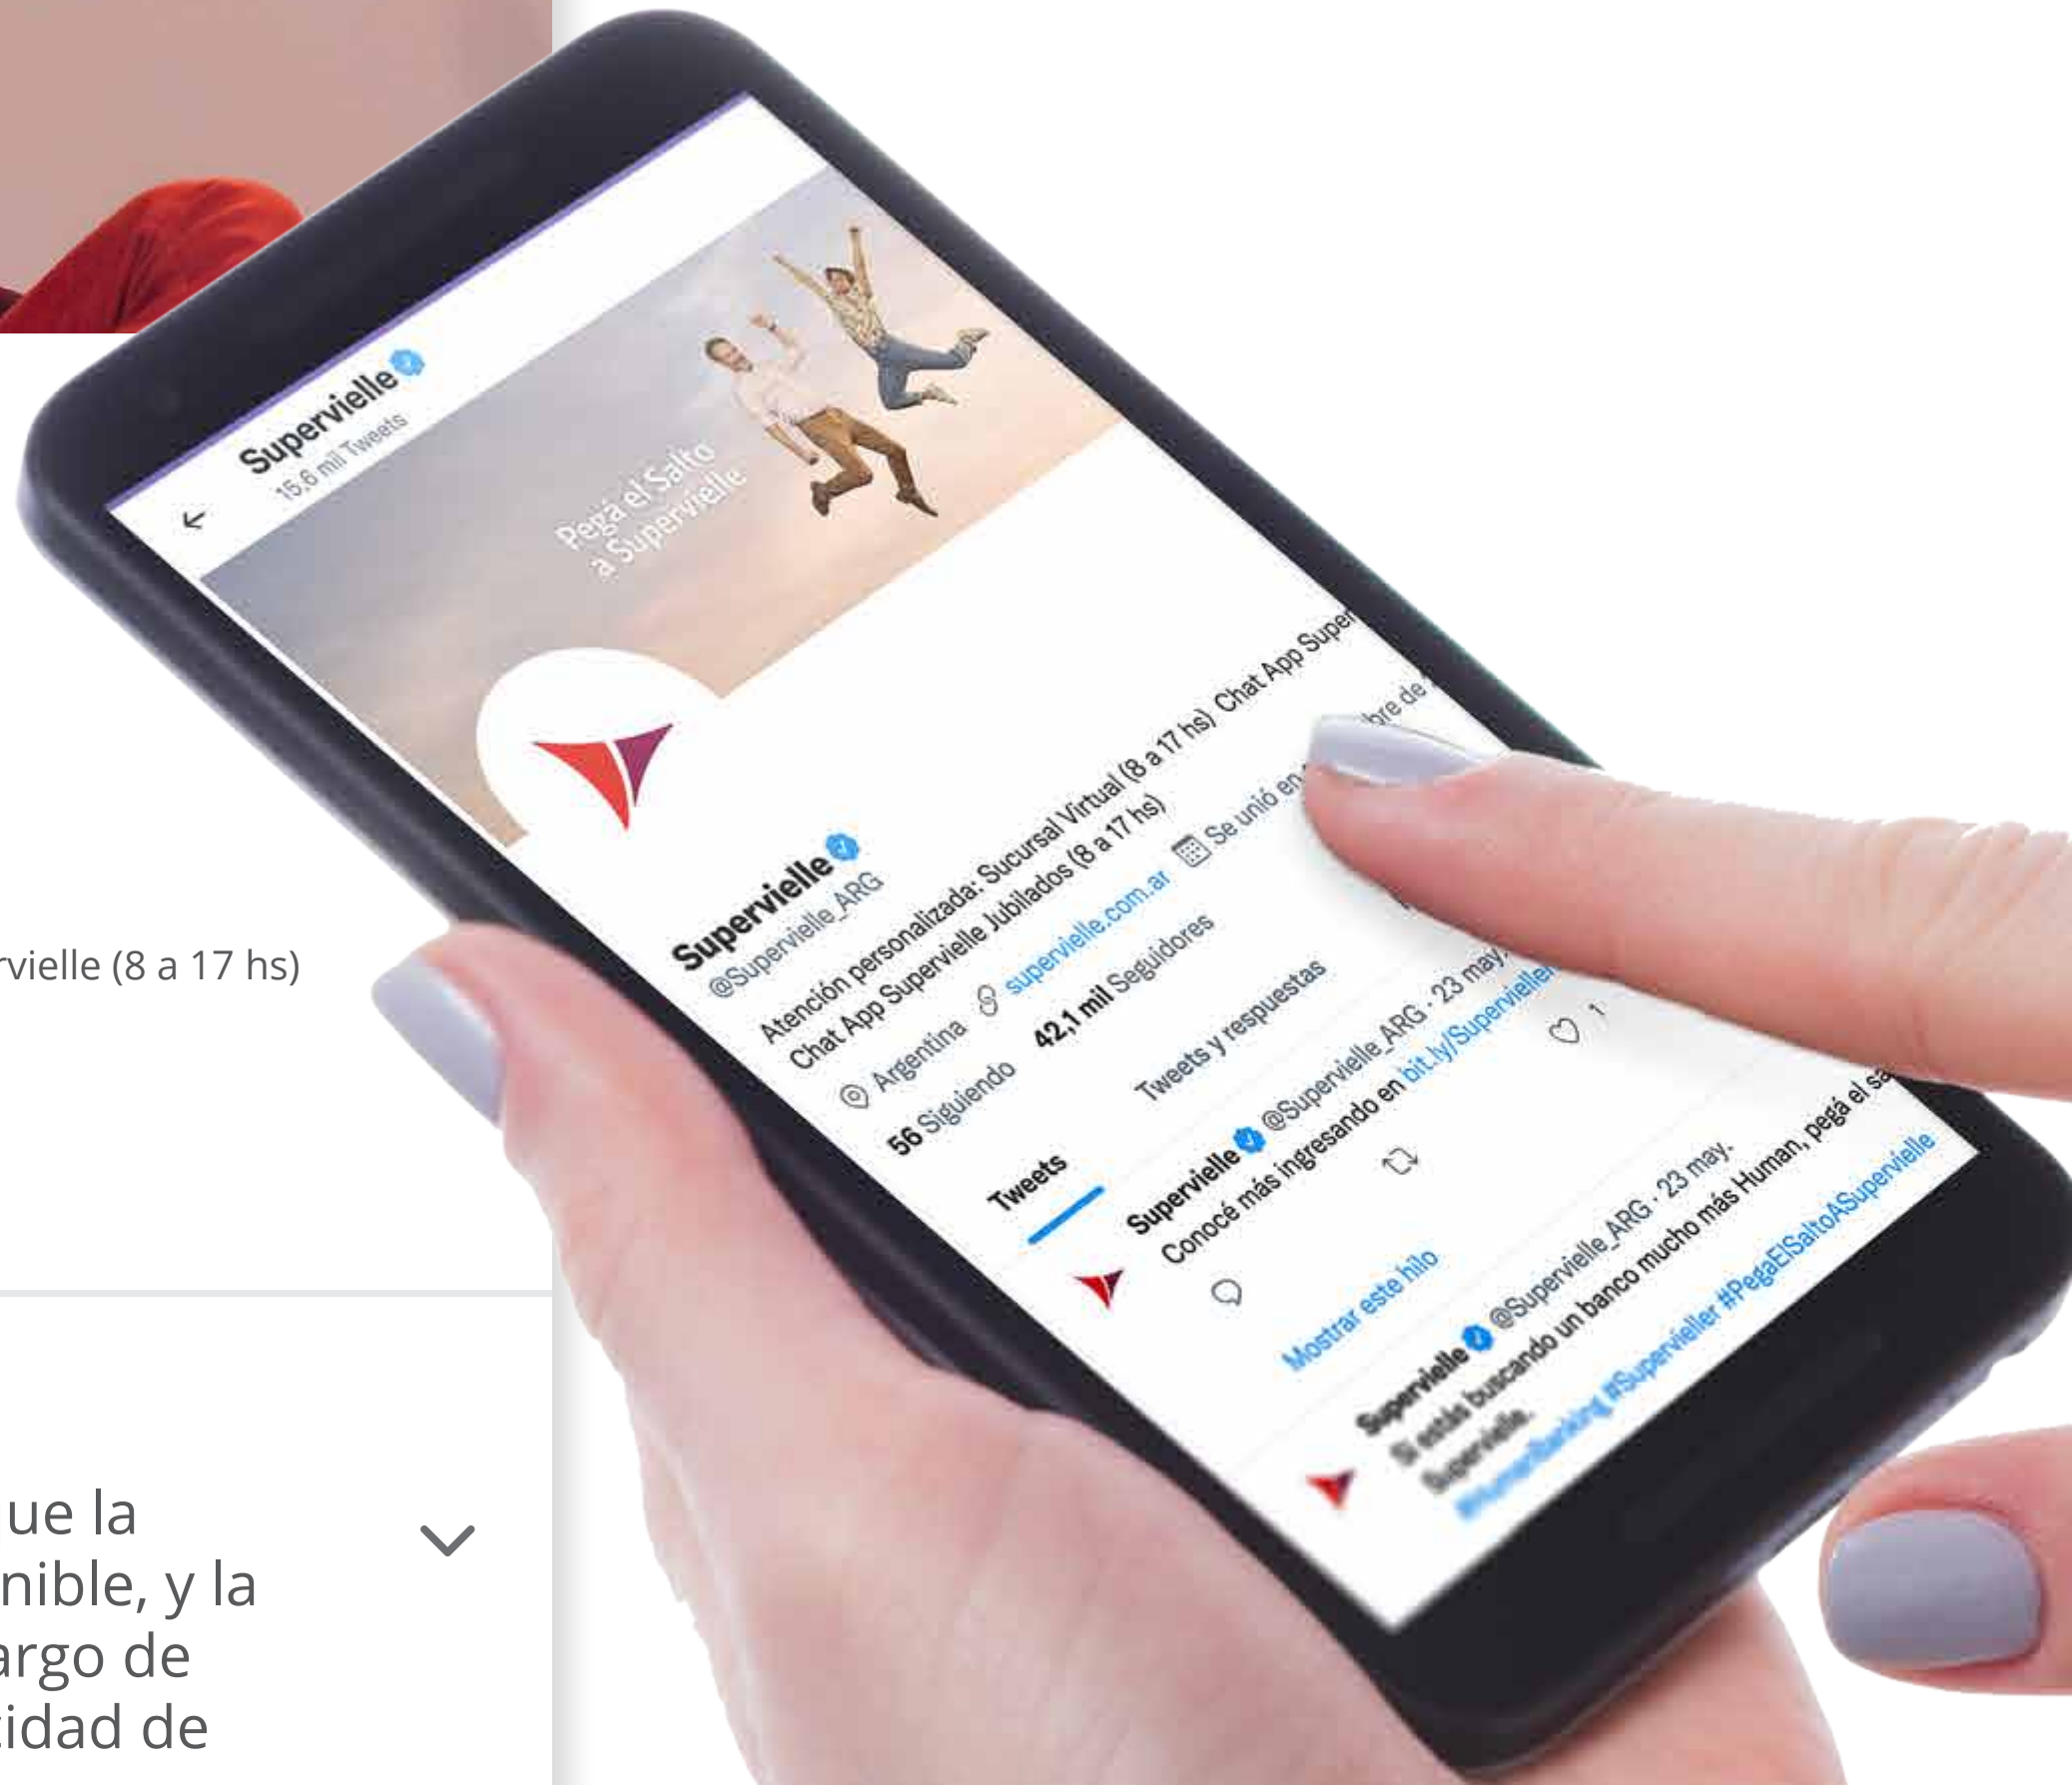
rvielle (8 a 17 hs)

ue la
nible, y la
argo de
idad de

Supervielle
15,6 mil Tweets

Pegá el Salto
a Supervielle

Supervielle
@Supervielle_ARG

Atención personalizada: Sucursal Virtual (8 a 17 hs) Chat App Super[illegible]
Chat App Supervielle Jubilados (8 a 17 hs)

Argentina supervielle.com.ar Se unió en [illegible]bre de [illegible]

56 Siguiendo 42,1 mil Seguidores

Tweets Tweets y respuestas

Supervielle @Supervielle_ARG · 23 may.
Conocé más ingresando en bit.ly/Supervielle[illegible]

Mostrar este hilo

Supervielle @Supervielle_ARG · 23 may.
Si estás buscando un banco mucho más Human, pegá el sa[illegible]
Supervielle.
#HumanBanking #Supervieller #PegaElSaltoASupervielle